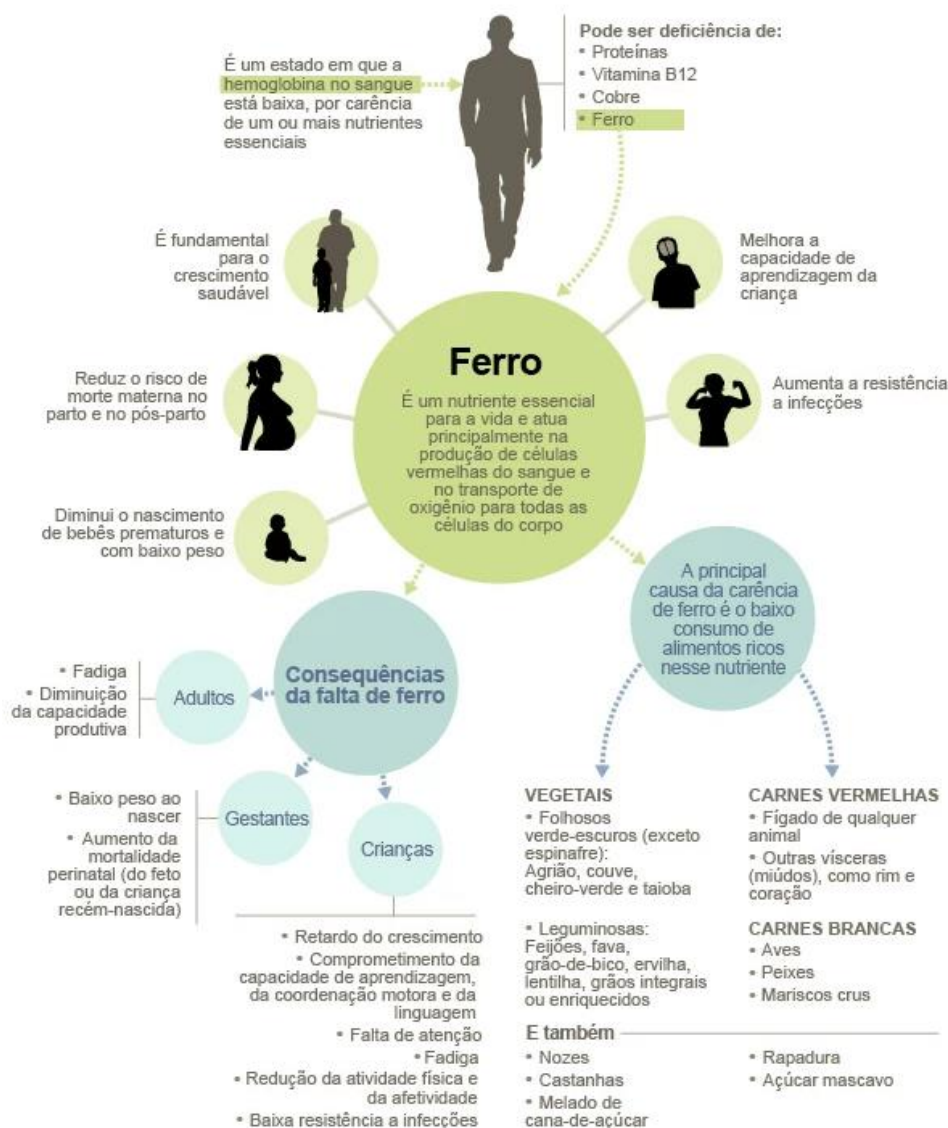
É um estado em que a hemoglobina no sangue está baixa, por carência de um ou mais nutrientes essenciais

Pode ser deficiência de:
• Proteínas
• Vitamina B12
• Cobre
• Ferro

É fundamental para o crescimento saudável

Melhora a capacidade de aprendizagem da criança

Reduz o risco de morte materna no parto e no pós-parto

Ferro
É um nutriente essencial para a vida e atua principalmente na produção de células vermelhas do sangue e no transporte de oxigênio para todas as células do corpo

Aumenta a resistência a infecções

Diminui o nascimento de bebês prematuros e com baixo peso

A principal causa da carência de ferro é o baixo consumo de alimentos ricos nesse nutriente

Consequências da falta de ferro

Adultos
• Fadiga
• Diminuição da capacidade produtiva

Gestantes
• Baixo peso ao nascer
• Aumento da mortalidade perinatal (do feto ou da criança recém-nascida)

Crianças
• Retardo do crescimento
• Comprometimento da capacidade de aprendizagem, da coordenação motora e da linguagem
• Falta de atenção
• Fadiga
• Redução da atividade física e da afetividade
• Baixa resistência a infecções

VEGETAIS
• Folhosos verde-escuros (exceto espinafre): Agrião, couve, cheiro-verde e taioba
• Leguminosas: Feijões, fava, grão-de-bico, ervilha, lentilha, grãos integrais ou enriquecidos

CARNES VERMELHAS
• Fígado de qualquer animal
• Outras vísceras (miúdos), como rim e coração

CARNES BRANCAS
• Aves
• Peixes
• Mariscos crus

E também
• Nozes
• Castanhas
• Melado de cana-de-açúcar
• Rapadura
• Açúcar mascavo